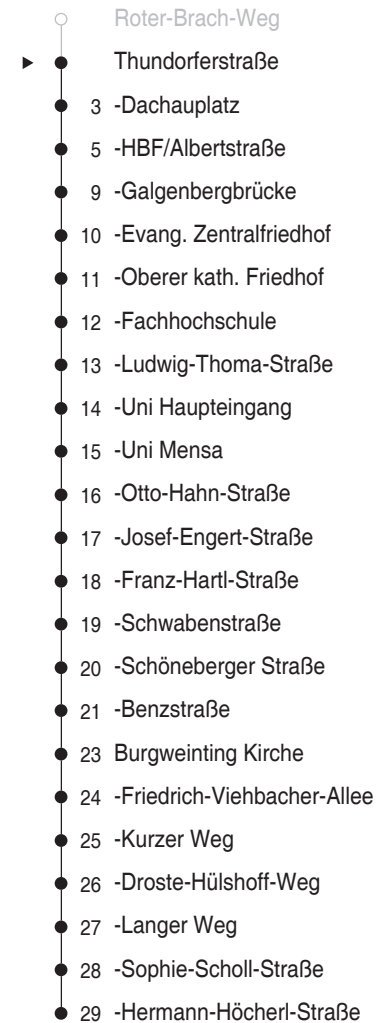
Roter-Brach-Weg

Thundorferstraße

3 -Dachauplatz

5 -HBF/Albertstraße

9 -Galgenbergbrücke

10 -Evang. Zentralfriedhof

11 -Oberer kath. Friedhof

12 -Fachhochschule

13 -Ludwig-Thoma-Straße

14 -Uni Haupteingang

15 -Uni Mensa

16 -Otto-Hahn-Straße

17 -Josef-Engert-Straße

18 -Franz-Hartl-Straße

19 -Schwabenstraße

20 -Schöneberger Straße

21 -Benzstraße

23 Burgweinting Kirche

24 -Friedrich-Viehbacher-Allee

25 -Kurzer Weg

26 -Droste-Hülshoff-Weg

27 -Langer Weg

28 -Sophie-Scholl-Straße

29 -Hermann-Höcherl-Straße